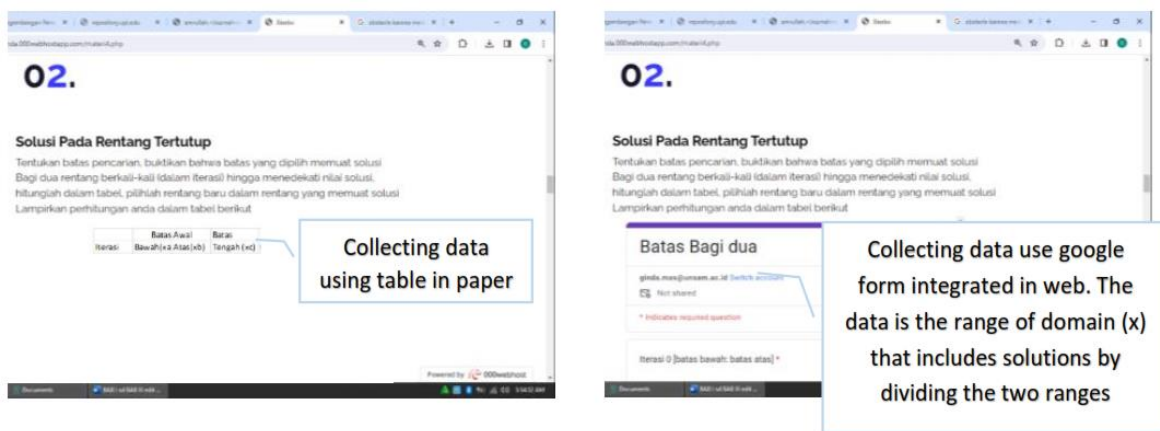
02.

Solusi Pada Rentang Tertutup

Tentukan batas pencarian, buktikan bahwa batas yang dipilih memuat solusi Bagi dua rentang berkali-kali (dalam iterasi) hingga menedekati nilai solusi, hitunglah dalam tabel, pilihlah rentang baru dalam rentang yang memuat solusi Lampirkan perhitungan anda dalam tabel berikut

| | Batas Awal | Batas |
|---|---|---|
| Iterasi | Bawah (xa Atas (xb) | Tengah (xc) |

Collecting data using table in paper

Powered by 000webhost

02.

Solusi Pada Rentang Tertutup

Tentukan batas pencarian, buktikan bahwa batas yang dipilih memuat solusi Bagi dua rentang berkali-kali (dalam iterasi) hingga menedekati nilai solusi, hitunglah dalam tabel, pilihlah rentang baru dalam rentang yang memuat solusi Lampirkan perhitungan anda dalam tabel berikut

Batas Bagi dua

ginda.mas@unsam.ac.id Switch account

Not shared

* Indicates required question

Iterasi 0 [batas bawah; batas atas] *

Collecting data use google form integrated in web. The data is the range of domain (x) that includes solutions by dividing the two ranges